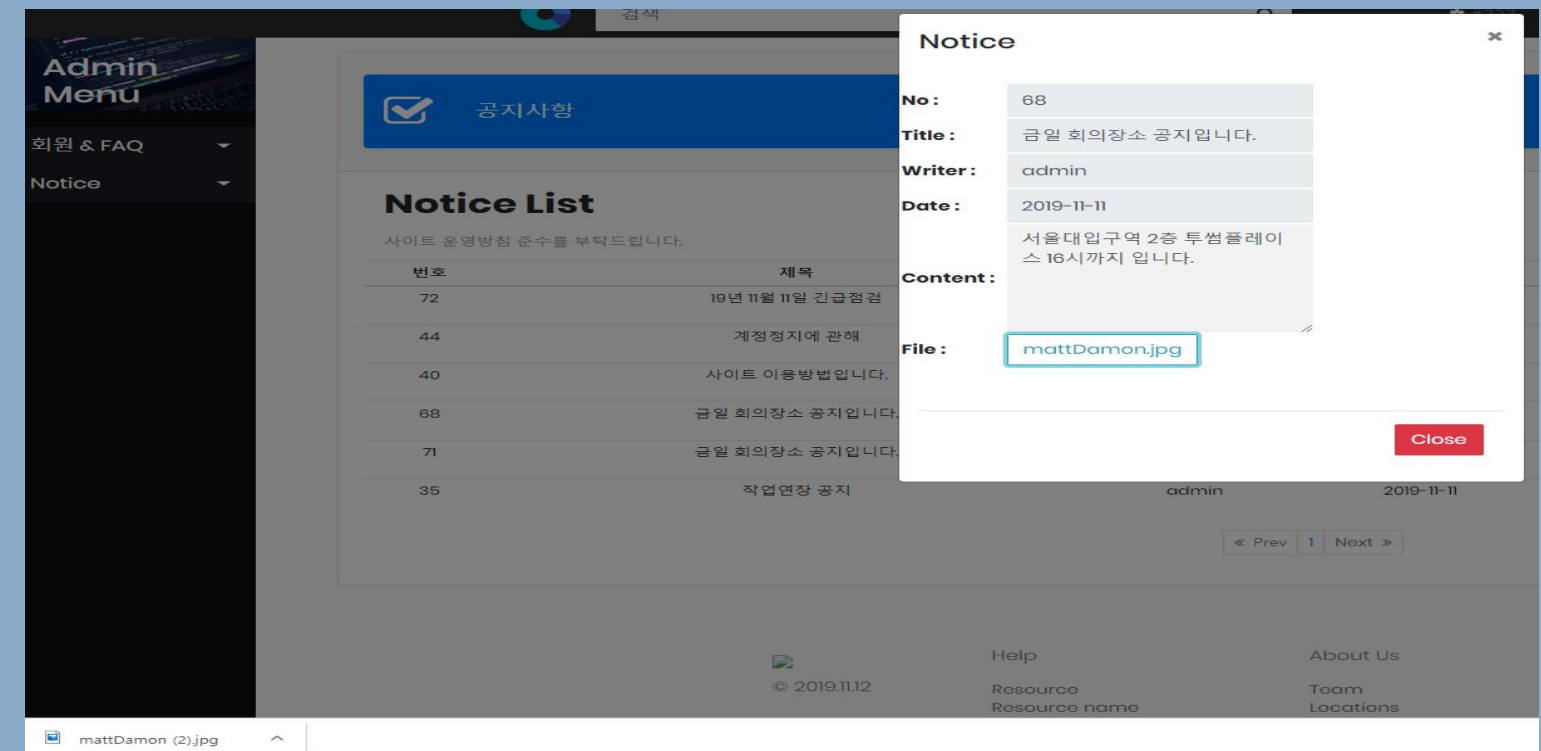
검색

Admin Menu

회원 & FAQ

Notice

공지사항

Notice List

사이트 운영방침 준수를 부탁드립니다.

| 번호 | 제목 | | |
|---|---|---|---|
| 72 | 19년 11월 11일 긴급점검 | | |
| 44 | 계정정지에 관해 | | |
| 40 | 사이트 이용방법입니다. | | |
| 68 | 금일 회의장소 공지입니다. | | |
| 71 | 금일 회의장소 공지입니다. | | |
| 35 | 작업연장 공지 | admin | 2019-11-11 |

« Prev 1 Next »

© 2019.11.12

Help
Rosource
Resource name

About Us
Team
Locations

Notice

No : 68
Title : 금일 회의장소 공지입니다.
Writer : admin
Date : 2019-11-11
Content : 서울대입구역 2층 투썸플레이스 16시까지 입니다.
File : mattDamon.jpg

Close

mattDamon (2).jpg